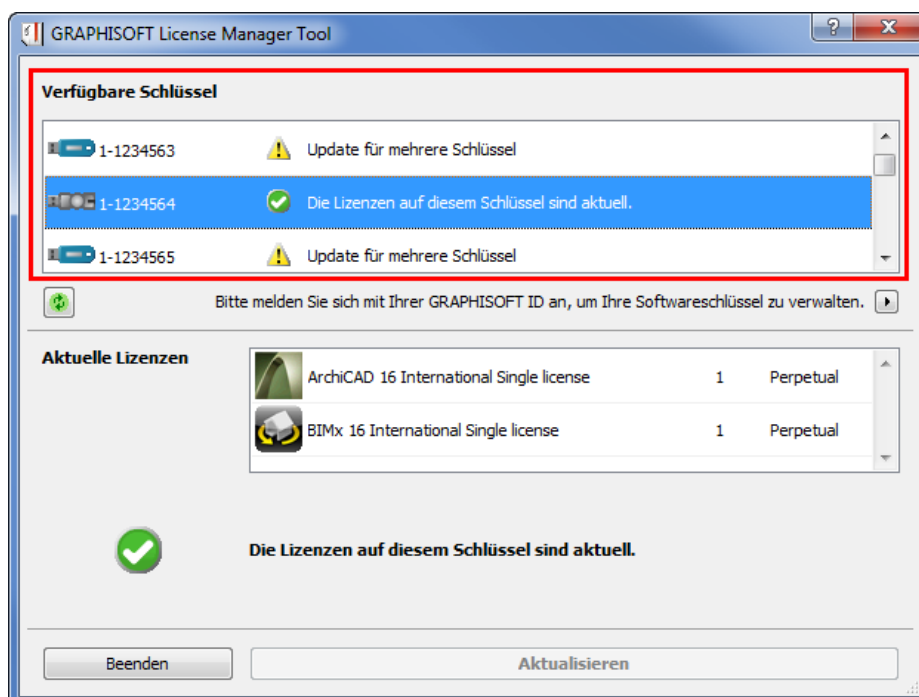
GRAPHISOFT License Manager Tool

?

X

Verfügbare Schlüssel

1-1234563 Update für mehrere Schlüssel

1-1234564 Die Lizenzen auf diesem Schlüssel sind aktuell.

1-1234565 Update für mehrere Schlüssel

Bitte melden Sie sich mit Ihrer GRAPHISOFT ID an, um Ihre Softwareschlüssel zu verwalten.

Aktuelle Lizenzen

| | | |
|---|---|---|
| ArchiCAD 16 International Single license | 1 | Perpetual |
| BIMx 16 International Single license | 1 | Perpetual |

Die Lizenzen auf diesem Schlüssel sind aktuell.

Beenden

Aktualisieren